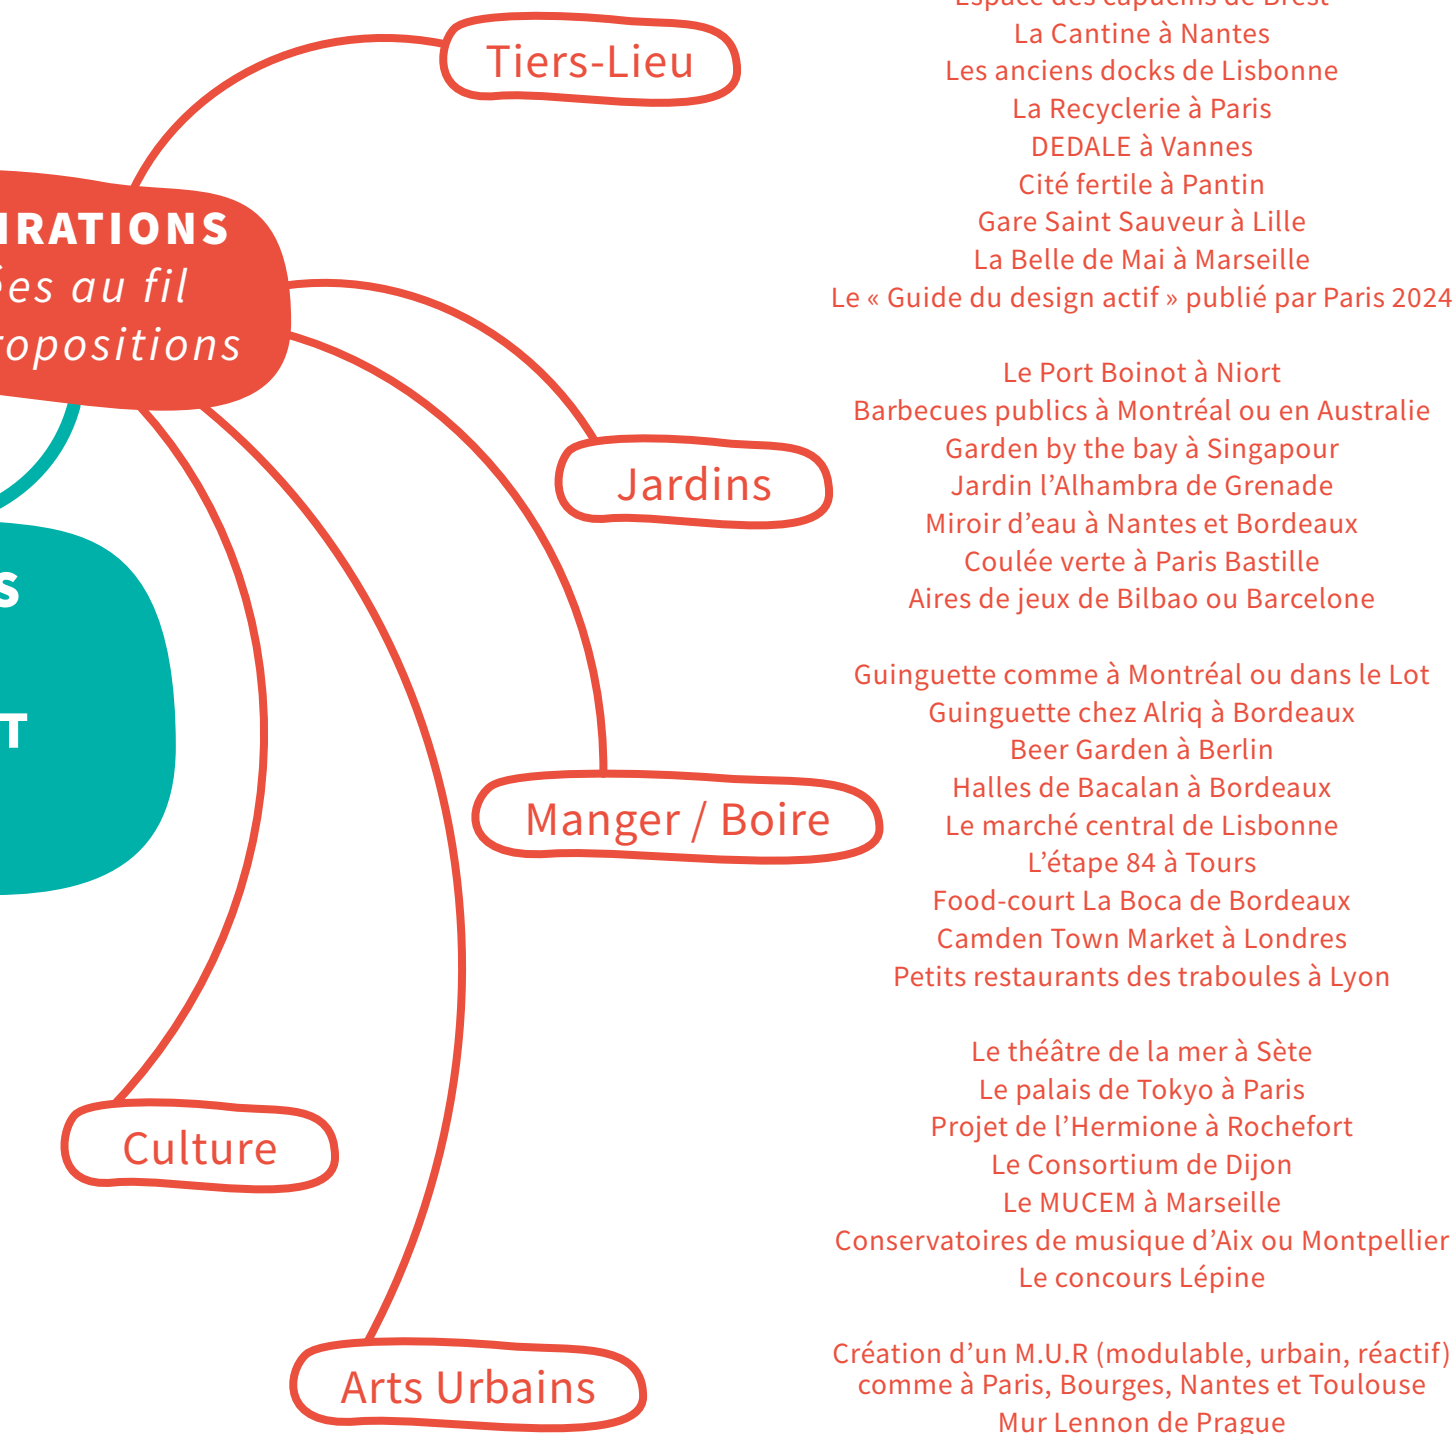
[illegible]
La Cantine à Nantes
Les anciens docks de Lisbonne
La Recyclerie à Paris
DEDALE à Vannes
Cité fertile à Pantin
Gare Saint Sauveur à Lille
La Belle de Mai à Marseille
Le « Guide du design actif » publié par Paris 2024

Tiers-Lieu

IRATIONS
ées au fil
ropositions

S

T

Le Port Boinot à Niort
Barbecues publics à Montréal ou en Australie
Garden by the bay à Singapour
Jardin l'Alhambra de Grenade
Miroir d'eau à Nantes et Bordeaux
Coulée verte à Paris Bastille
Aires de jeux de Bilbao ou Barcelone

Jardins

Guinguette comme à Montréal ou dans le Lot
Guinguette chez Alriq à Bordeaux
Beer Garden à Berlin
Halles de Bacalan à Bordeaux
Le marché central de Lisbonne
L'étape 84 à Tours
Food-court La Boca de Bordeaux
Camden Town Market à Londres
Petits restaurants des traboules à Lyon

Manger / Boire

Le théâtre de la mer à Sète
Le palais de Tokyo à Paris
Projet de l'Hermione à Rochefort
Le Consortium de Dijon
Le MUCEM à Marseille
Conservatoires de musique d'Aix ou Montpellier
Le concours Lépine

Culture

Création d'un M.U.R (modulable, urbain, réactif) comme à Paris, Bourges, Nantes et Toulouse
Mur Lennon de Prague

Arts Urbains